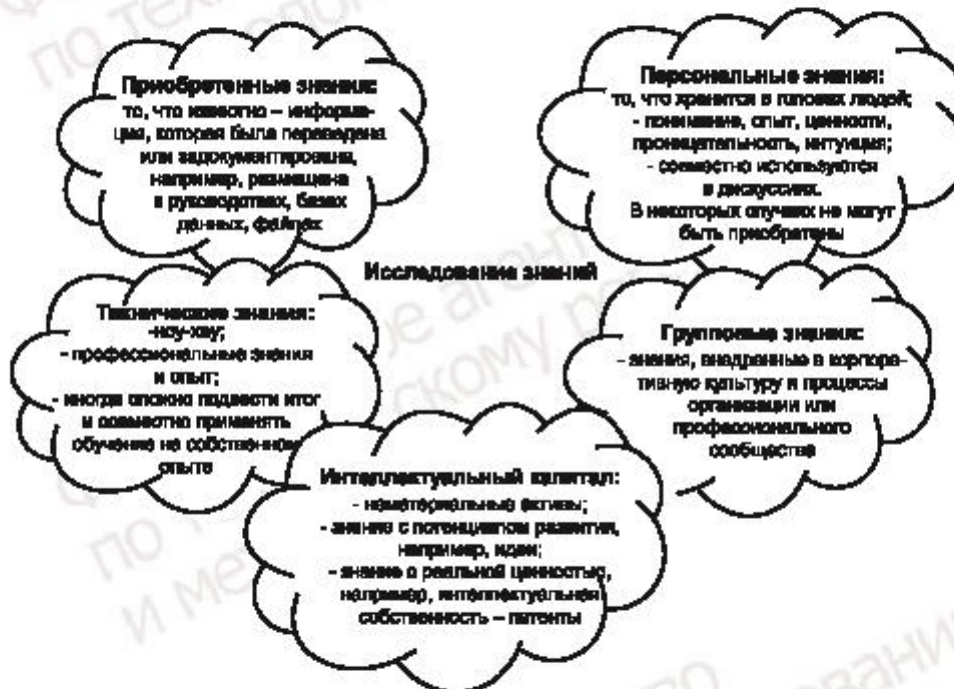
по тех

Приобретенные знания: то, что известно – информация, которая была переведена или задокументирована, например, размещена в руководствах, базах данных, файлах

Персональные знания: то, что хранится в головах людей; - понимание, опыт, ценности, проницательность, интуиция; - совместно используются в дискуссиях. В некоторых случаях не могут быть приобретены

Исследование знаний

Технические знания: -ноу-хау; - профессиональные знания и опыт; - иногда сложно подвести итог и совместно применять обучение на собственном опыте

Групповые знания: - знания, внедренные в корпоративную культуру и процессы организации или профессионального сообщества

Интеллектуальный капитал: - нематериальные активы; - знание с потенциалом развития, например, идеи; - знание о реальной ценностью, например, интеллектуальная собственность – патенты

по
и ме
ование